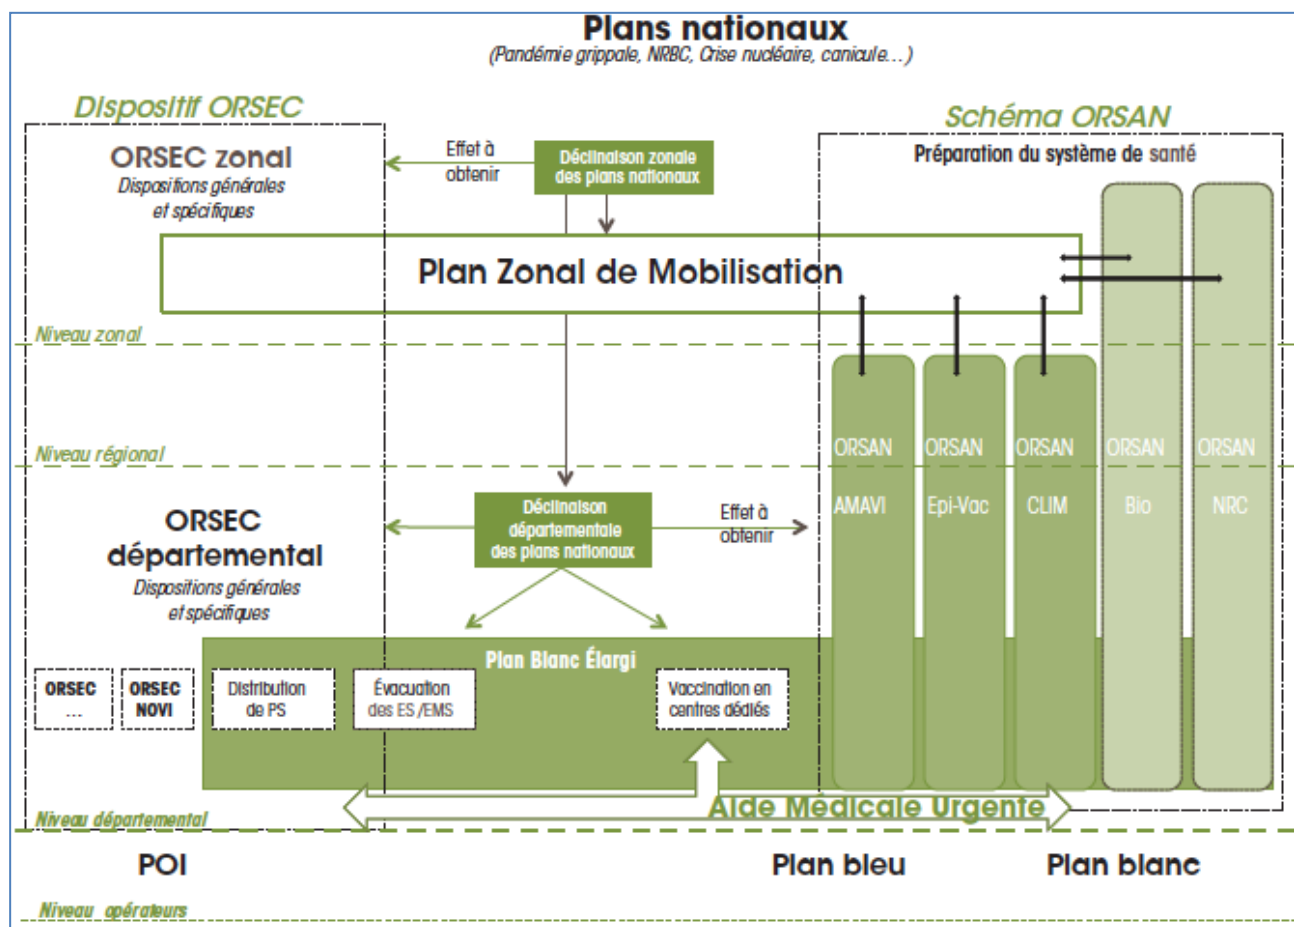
Plans nationaux
(Pandémie grippale, NRBC, Crise nucléaire, canicule…)

Dispositif ORSEC

ORSEC zonal
Dispositions générales et spécifiques

Effet à obtenir

Déclinaison zonale des plans nationaux

Schéma ORSAN

Préparation du système de santé

Plan Zonal de Mobilisation

Niveau zonal

Niveau régional

ORSEC départemental
Dispositions générales et spécifiques

Déclinaison départementale des plans nationaux

Effet à obtenir

ORSAN AMAVI

ORSAN Epi-Vac

ORSAN CLIM

ORSAN Bio

ORSAN NRC

Plan Blanc Élargi

ORSEC …

ORSEC NOVI

Distribution de PS

Évacuation des ES /EMS

Vaccination en centres dédiés

Aide Médicale Urgente

Niveau départemental

POI

Plan bleu

Plan blanc

Niveau opérateurs